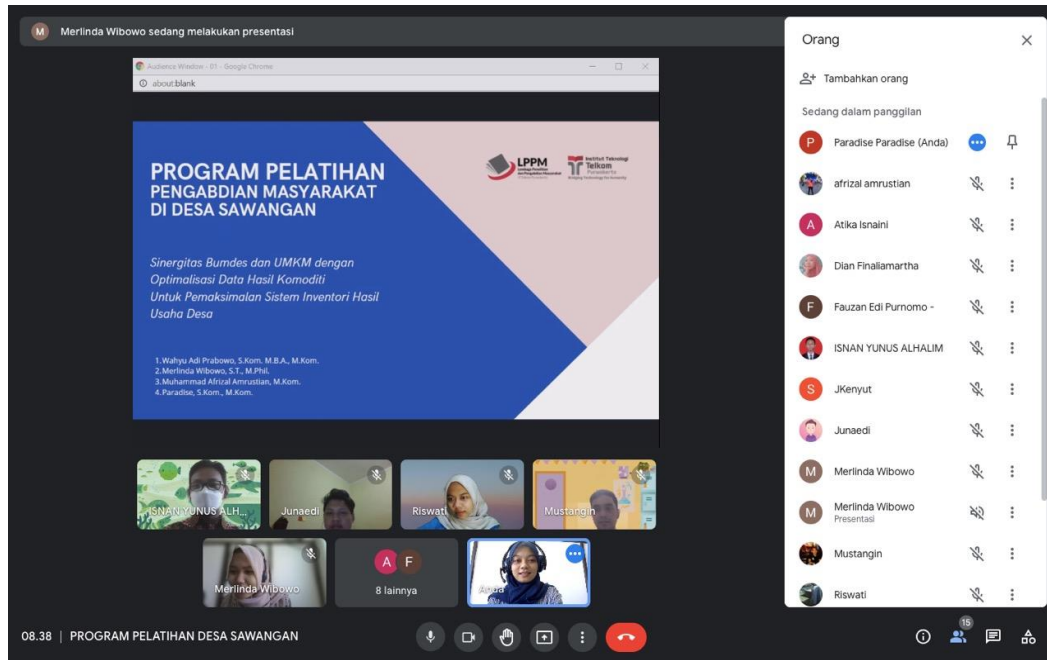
M Merlinda Wibowo sedang melakukan presentasi

Audience Window - 01 - Google Chrome
about:blank

PROGRAM PELATIHAN
PENGABDIAN MASYARAKAT
DI DESA SAWANGAN

LPPM
Institut Teknologi Telkom Purwokerto

Sinergitas Bumdes dan UMKM dengan Optimalisasi Data Hasil Komoditi Untuk Pemaksimalan Sistem Inventori Hasil Usaha Desa

1. Wahyu Adi Prabowo, S.Kom. M.B.A., M.Kom.
2. Merlinda Wibowo, S.T., M.Phil.
3. Muhammad Afrizal Amrustian, M.Kom.
4. Paradise, S.Kom., M.Kom.

ISNAN YUNUS ALH...
Junaedi
Riswati
Mustangin
Merlinda Wibowo
A F
8 lainnya
Anda

08.38 | PROGRAM PELATIHAN DESA SAWANGAN

Orang
Tambahkan orang
Sedang dalam panggilan
P Paradise Paradise (Anda)
afrizal amrustian
A Atika Isnaini
Dian Finaliamartha
F Fauzan Edi Purnomo -
ISNAN YUNUS ALHALIM
S JKenyut
Junaedi
M Merlinda Wibowo
M Merlinda Wibowo
Presentasi
Mustangin
Riswati

15